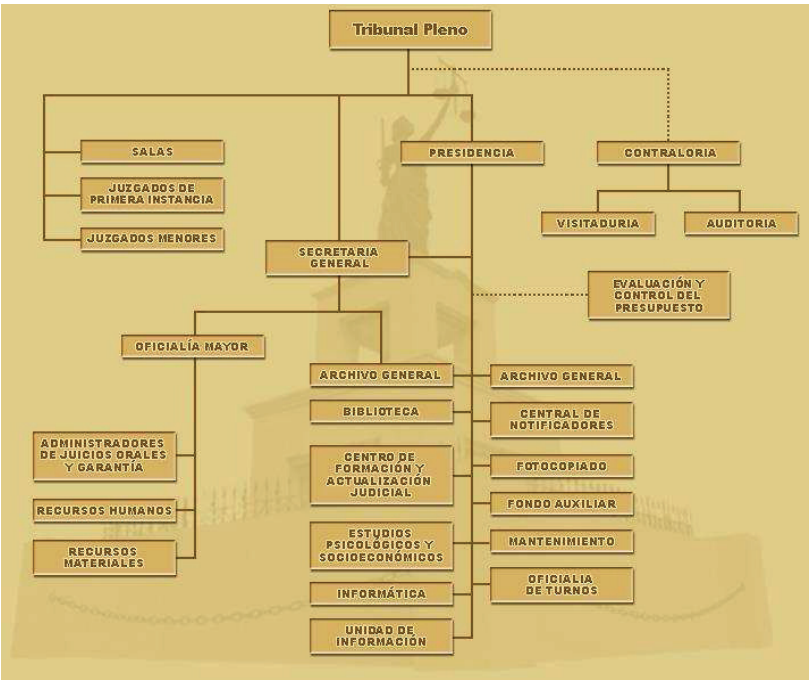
Tribunal Pleno

SALAS

JUZGADOS DE PRIMERA INSTANCIA

JUZGADOS MENORES

PRESIDENCIA

CONTRALORIA

VISITADURIA

AUDITORIA

SECRETARIA GENERAL

EVALUACIÓN Y CONTROL DEL PRESUPUESTO

OFICIALÍA MAYOR

ADMINISTRADORES DE JUICIOS ORALES Y GARANTÍA

RECURSOS HUMANOS

RECURSOS MATERIALES

ARCHIVO GENERAL

BIBLIOTECA

CENTRO DE FORMACIÓN Y ACTUALIZACIÓN JUDICIAL

ESTUDIOS PSICOLÓGICOS Y SOCIOECONÓMICOS

INFORMÁTICA

UNIDAD DE INFORMACIÓN

ARCHIVO GENERAL

CENTRAL DE NOTIFICADORES

FOTOCOPIADO

FONDO AUXILIAR

MANTENIMIENTO

OFICIALIA DE TURNOS